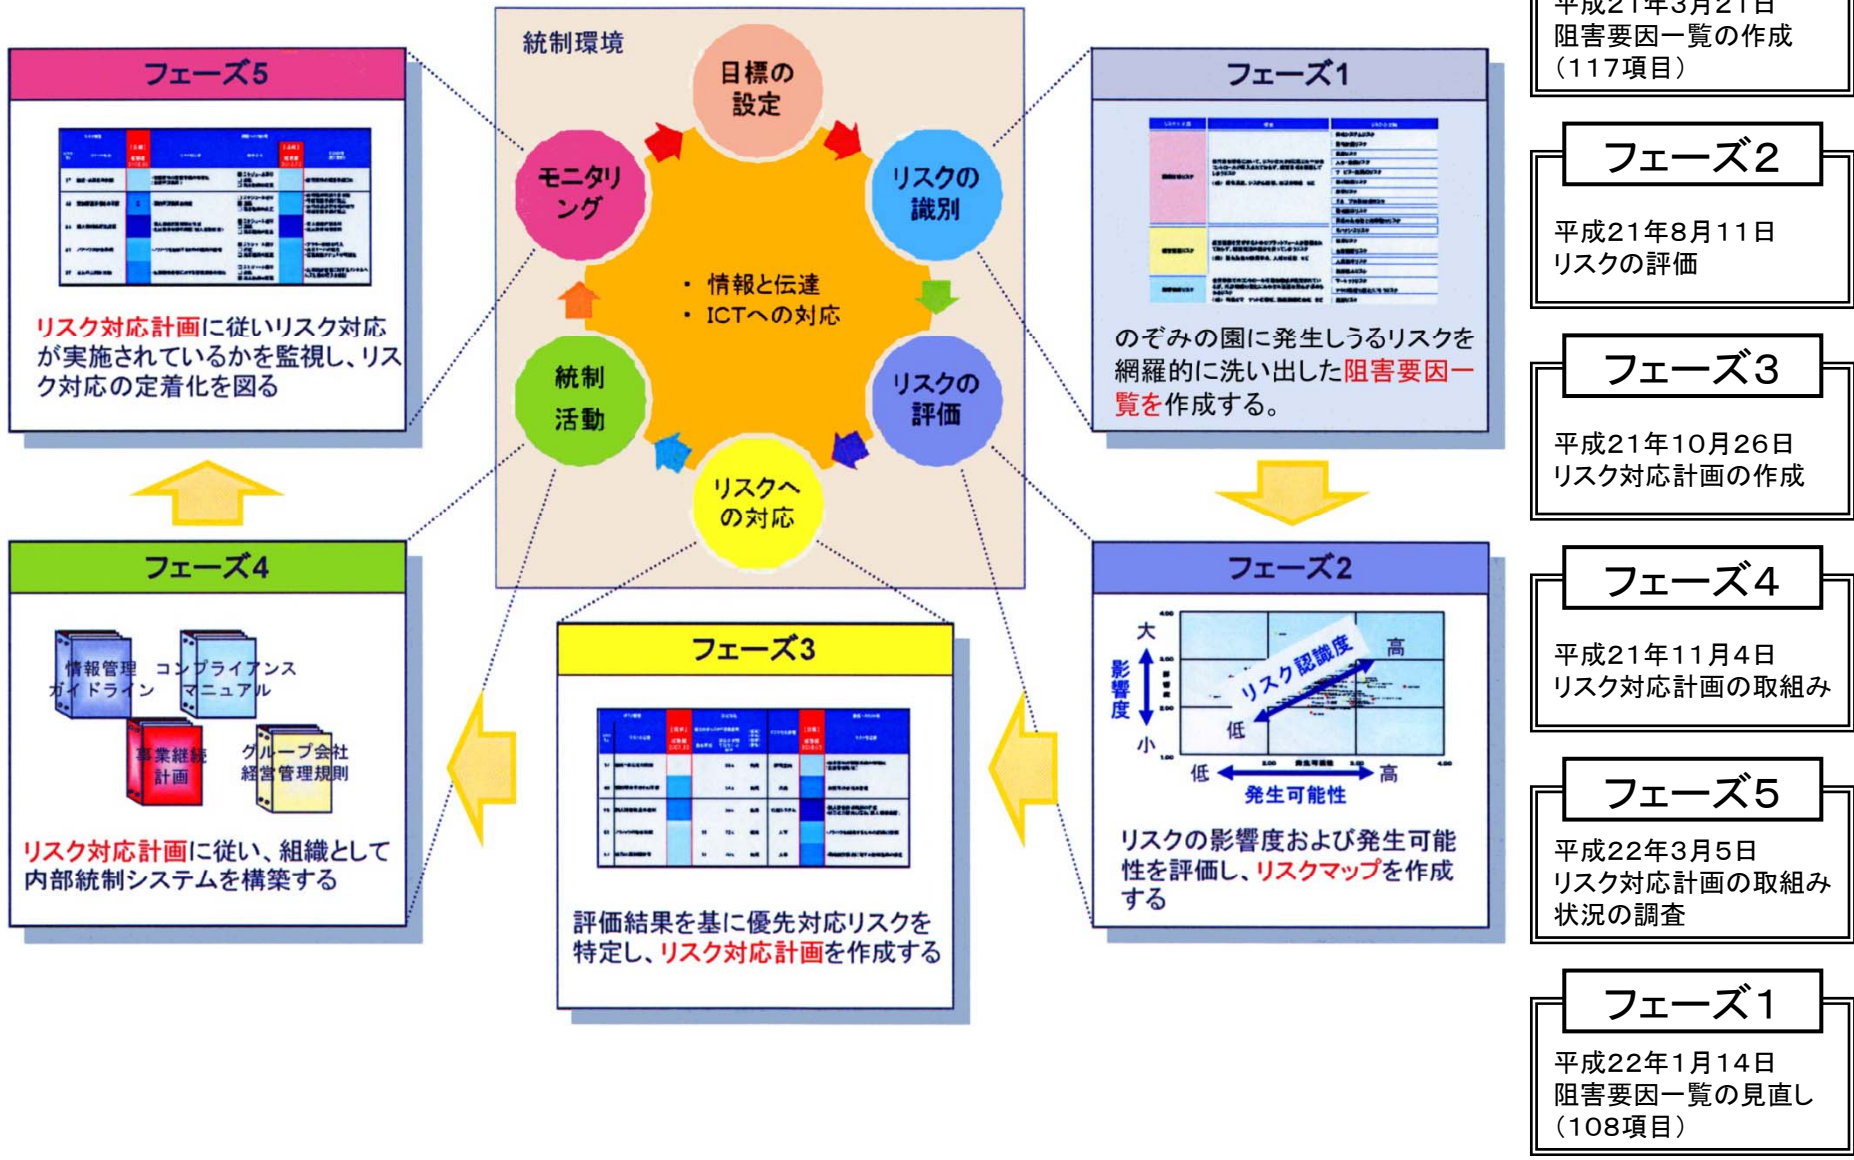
統制環境

目標の設定

リスクの識別

リスクの評価

リスクへの対応

統制活動

モニタリング

・ 情報と伝達
・ ICTへの対応

フェーズ5

リスク対応計画に従いリスク対応が実施されているかを監視し、リスク対応の定着化を図る

フェーズ1

のぞみの園に発生しうるリスクを網羅的に洗い出した阻害要因一覧を作成する。

フェーズ4

情報管理ガイドライン

コンプライアンスマニュアル

事業継続計画

グループ会社経営管理規則

リスク対応計画に従い、組織として内部統制システムを構築する

フェーズ3

評価結果を基に優先対応リスクを特定し、リスク対応計画を作成する

フェーズ2

大
影響度
小
リスク認識度
高
低
低
発生可能性
高

リスクの影響度および発生可能性を評価し、リスクマップを作成する

平成21年3月21日
阻害要因一覧の作成
（117項目）

フェーズ2
平成21年8月11日
リスクの評価

フェーズ3
平成21年10月26日
リスク対応計画の作成

フェーズ4
平成21年11月4日
リスク対応計画の取組み

フェーズ5
平成22年3月5日
リスク対応計画の取組み状況の調査

フェーズ1
平成22年1月14日
阻害要因一覧の見直し
（108項目）